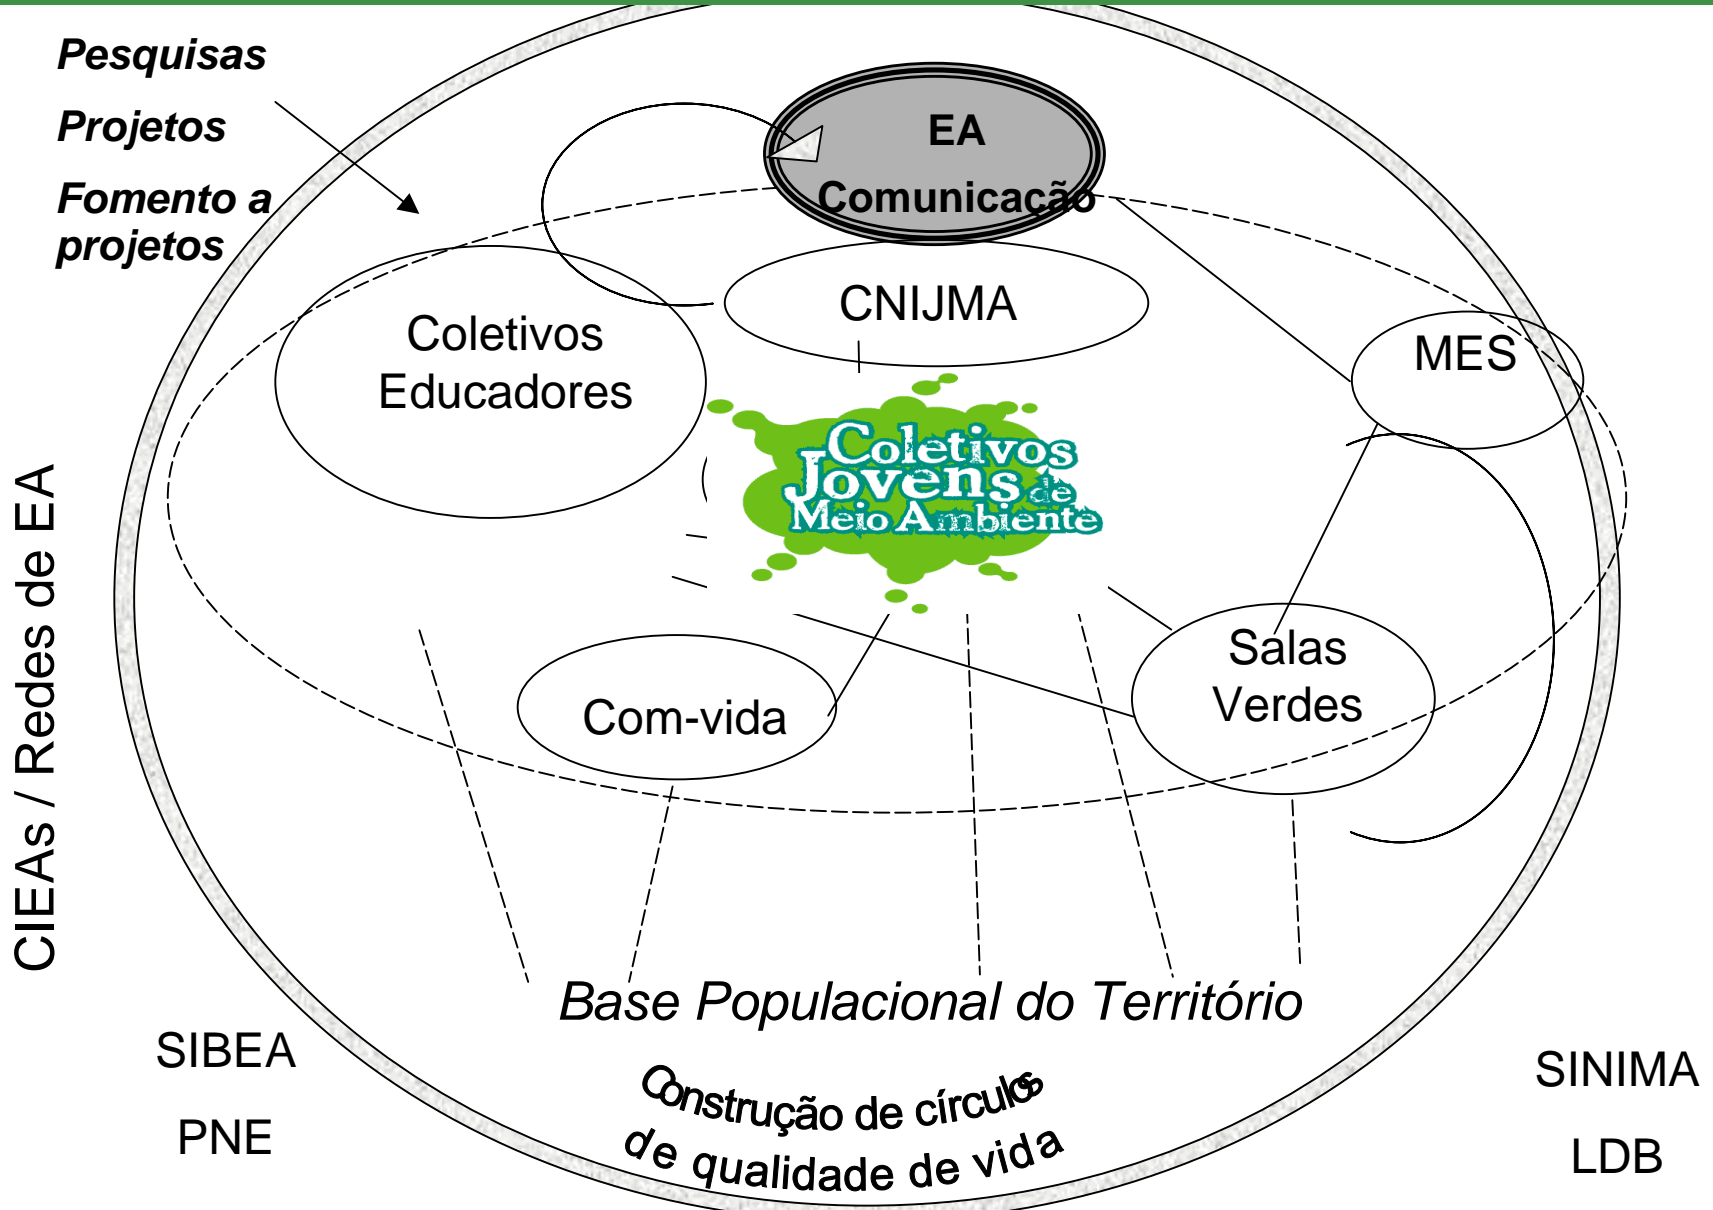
Pesquisas

Projetos

Fomento a projetos

EA

Comunicação

CNIJMA

Coletivos Educadores

MES

Coletivos Jovens de Meio Ambiente

Salas Verdes

Com-vida

CIEAs / Redes de EA

Base Populacional do Território

SIBEA

PNE

Construção de círculos de qualidade de vida

SINIMA

LDB